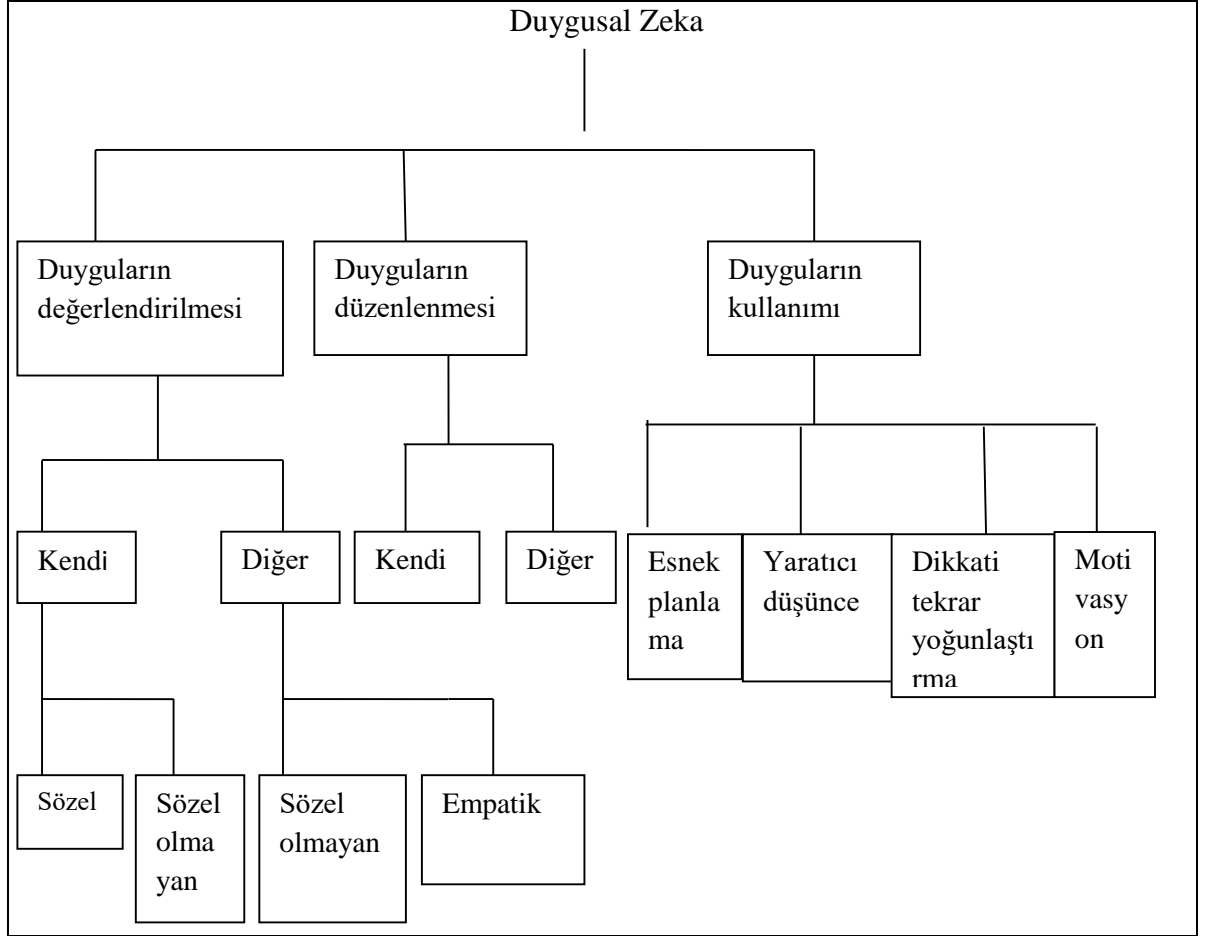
Duygusal Zeka

Duyguların değerlendirilmesi

Duyguların düzenlenmesi

Duyguların kullanımı

Kendi

Diğer

Kendi

Diğer

Esnek planlama

Yaratıcı düşünce

Dikkati tekrar yoğunlaştırma

Motivasyon

Sözel

Sözel olmayan

Sözel olmayan

Empatik